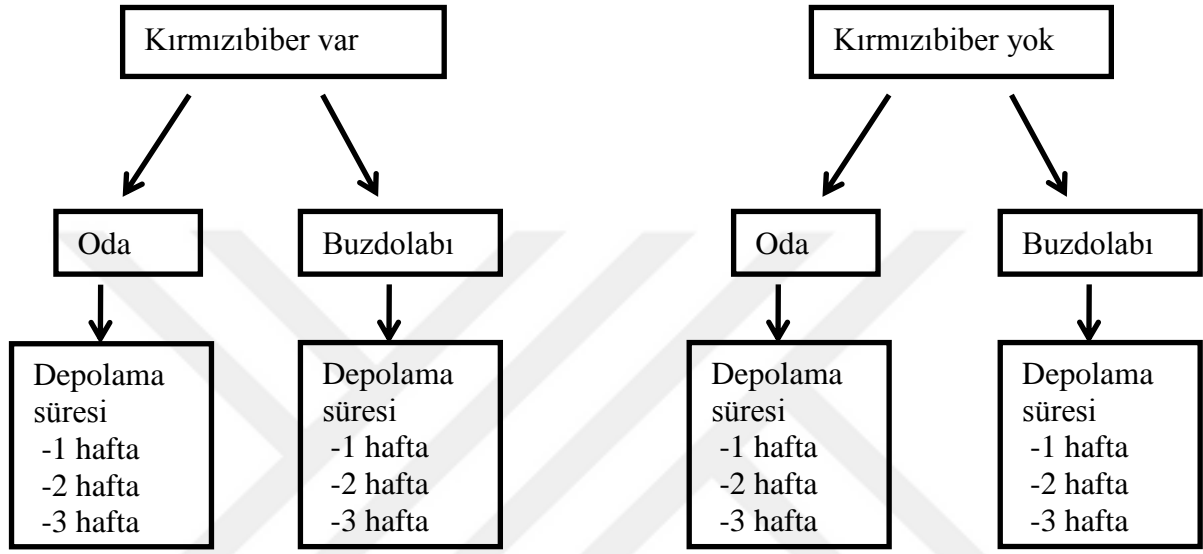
Kırmızıbiber var

Oda

Buzdolabı

Depolama süresi
-1 hafta
-2 hafta
-3 hafta

Depolama süresi
-1 hafta
-2 hafta
-3 hafta

Kırmızıbiber yok

Oda

Buzdolabı

Depolama süresi
-1 hafta
-2 hafta
-3 hafta

Depolama süresi
-1 hafta
-2 hafta
-3 hafta